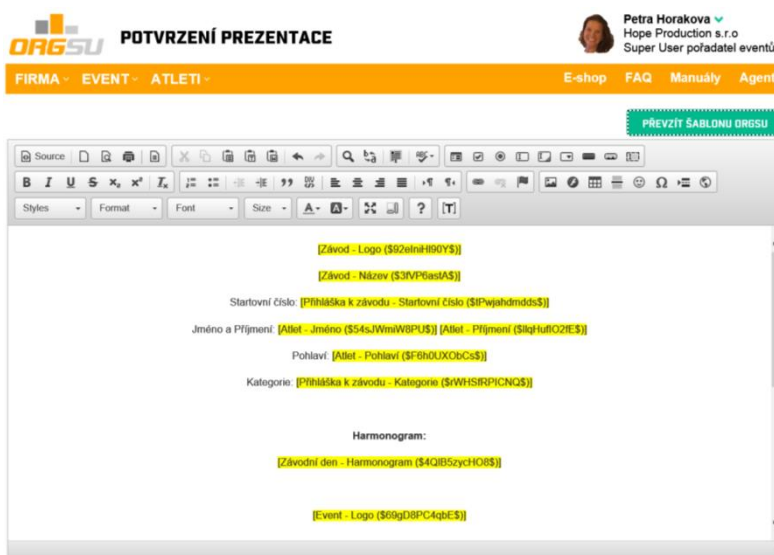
ORGSU POTVRZENÍ PREZENTACE

Petra Horakova
Hope Production s.r.o
Super User pořadatel eventů

FIRMA EVENT ATLETI E-shop FAQ Manuály Agent

PŘEVZÍT ŠABLONU ORGSU

Source

Styles Format Font Size

[Závod - Logo ($92elniHl90Y$)]

[Závod - Název ($3fVP6astA$)]

Startovní číslo: [Přihláška k závodu - Startovní číslo ($tPwjahdmdds$)]

Jméno a Příjmení: [Atlet - Jméno ($54sJWmiW8PU$)] [Atlet - Příjmení ($lqHuflO2fE$)]

Pohlaví: [Atlet - Pohlaví ($F6h0UXObCs$)]

Kategorie: [Přihláška k závodu - Kategorie ($rWHSfRPICNQ$)]

Harmonogram:

[Závodní den - Harmonogram ($4QlB5zycHO8$)]

[Event - Logo ($69gD8PC4qbE$)]